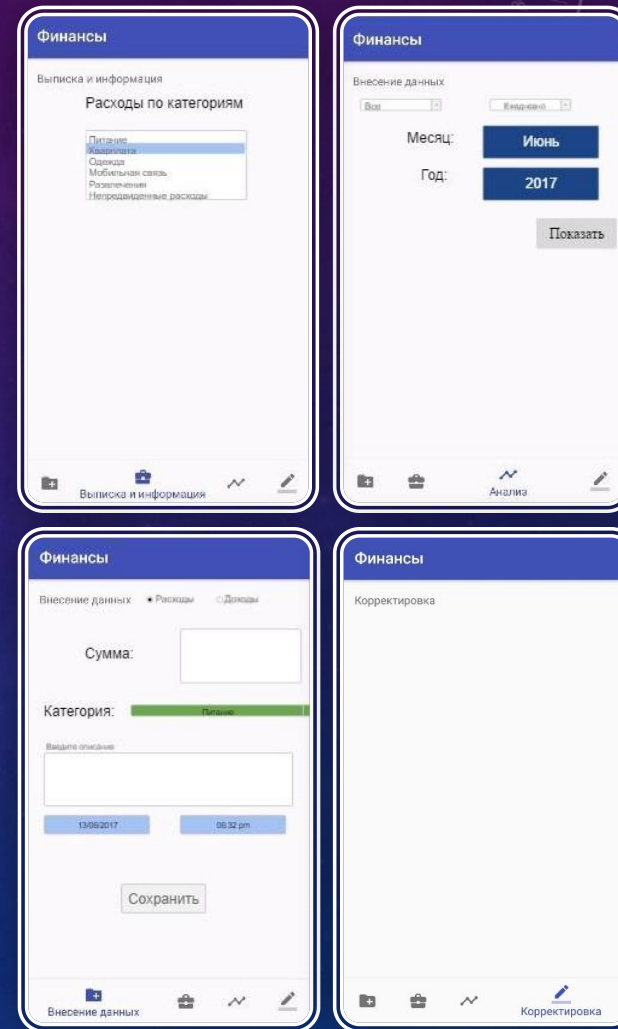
Финансы

Выписка и информация

Расходы по категориям

Питание
Квартплата
Одежда
Мобильная связь
Развлечения
Непредвиденные расходы

Выписка и информация

Финансы

Внесение данных

Все

Ежедневно

Месяц:

Июнь

Год:

2017

Показать

Анализ

Финансы

Внесение данных • Расходы ○ Доходы

Сумма:

Категория:

Питание

Введите описание

13/06/2017

06:32 pm

Сохранить

Внесение данных

Финансы

Корректировка

Корректировка